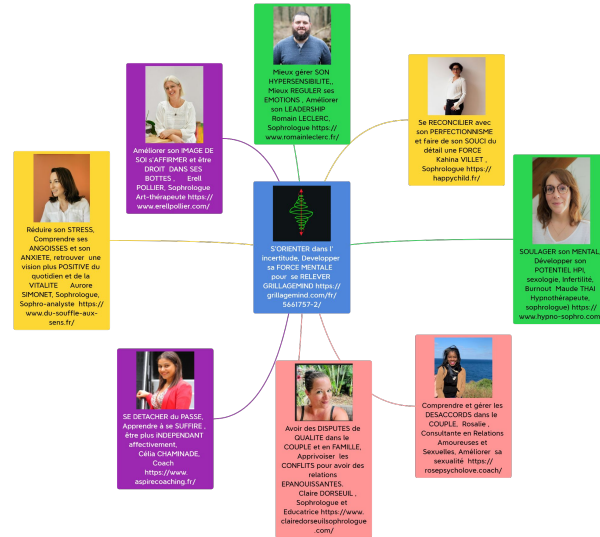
Mieux gérer SON HYPERSENSIBILITE,, Mieux REGULER ses EMOTIONS , Améliorer son LEADERSHIP Romain LECLERC, Sophrologue https://www.romainleclerc.fr/

Améliorer son IMAGE DE SOI s'AFFIRMER et être DROIT DANS SES BOTTES , Erell POLLIER, Sophrologue Art-thérapeute https://www.erellpollier.com/

Se RECONCILIER avec son PERFECTIONNISME et faire de son SOUCI du détail une FORCE Kahina VILLET , Sophrologue https://happychild.fr/

Réduire son STRESS, Comprendre ses ANGOISSES et son ANXIETE, retrouver une vision plus POSITIVE du quotidien et de la VITALITE Aurore SIMONET, Sophrologue, Sophro-analyste https://www.du-souffle-aux-sens.fr/

S'ORIENTER dans l' incertitude, Developper sa FORCE MENTALE pour se RELEVER GRILLAGEMIND https://grillagemind.com/fr/5661757-2/

SOULAGER son MENTAL Développer son POTENTIEL HPI, sexologie, Infertilité, Burnout Maude THAI Hypnothérapeute, sophrologue) https://www.hypno-sophro.com

SE DETACHER du PASSE, Apprendre à se SUFFIRE , être plus INDEPENDANT affectivement, Célia CHAMINADE, Coach https://www.aspirecoaching.fr/

Avoir des DISPUTES de QUALITE dans le COUPLE et en FAMILLE, Apprivoiser les CONFLITS pour avoir des relations EPANOUISSANTES. Claire DORSEUIL , Sophrologue et Educatrice https://www.clairedorseuilsophrologue.com/

Comprendre et gérer les DESACCORDS dans le COUPLE, Rosalie , Consultante en Relations Amoureuses et Sexuelles, Améliorer sa sexualité https://rosepsycholove.coach/